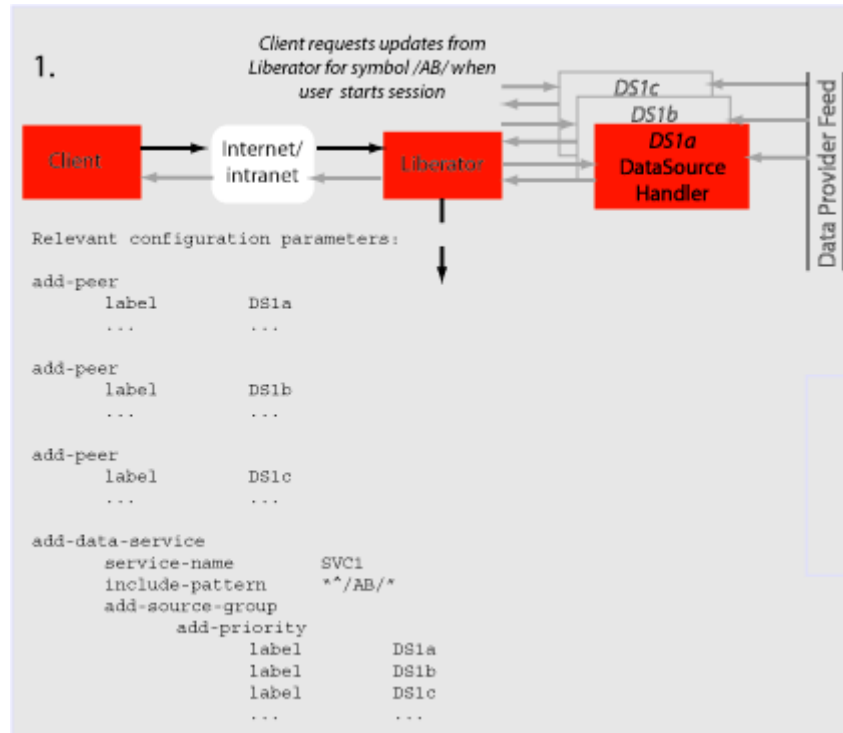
1.

Client requests updates from Liberator for symbol /AB/ when user starts session

Client

Internet/ intranet

Liberator

DS1c

DS1b

DS1a DataSource Handler

Data Provider Feed

Relevant configuration parameters:

add-peer
label DS1a
... ...

add-peer
label DS1b
... ...

add-peer
label DS1c
... ...

add-data-service
service-name SVC1
include-pattern *^/AB/*
add-source-group
add-priority
label DS1a
label DS1b
label DS1c
... ...